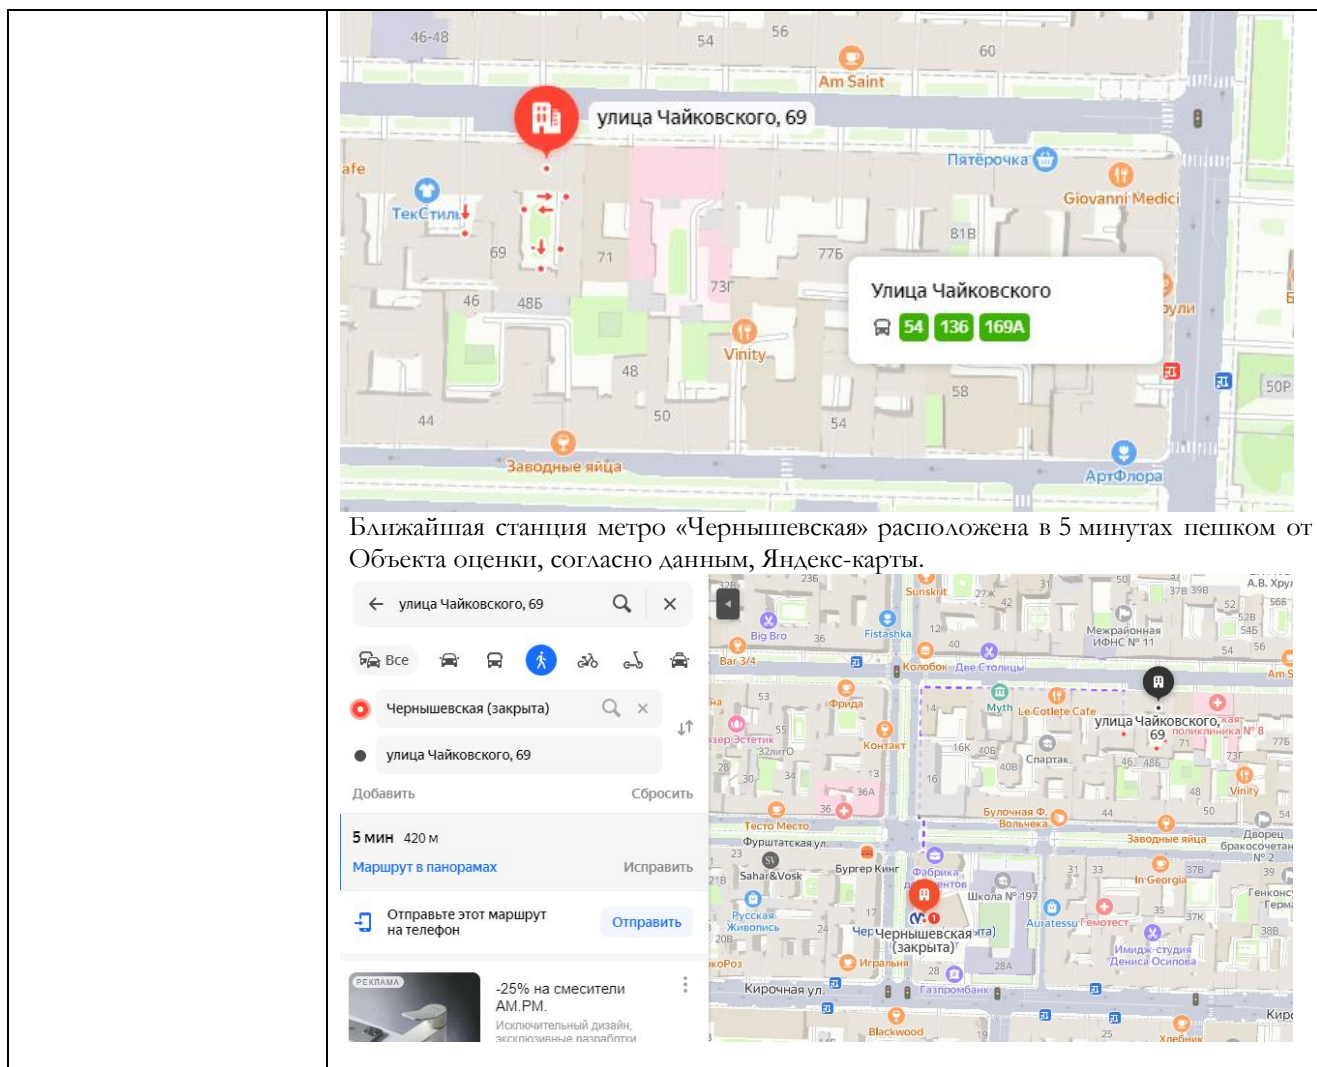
46-48
54
56
60
Am Saint
улица Чайковского, 69
afe
Пятёрочка
Giovanni Medici
ТекСтиль
69
71
77Б
81В
73Г
46
48Б
Улица Чайковского
54 136 169А
Vinity
48
58
50
54
44
Заводные яйца
АртФлора
50Р

Ближайшая станция метро «Чернышевская» расположена в 5 минутах пешком от Объекта оценки, согласно данным, Яндекс-карты.

улица Чайковского, 69
Все
Чернышевская (закрыта)
улица Чайковского, 69
Добавить
Сбросить
5 мин 420 м
Маршрут в панорамах
Исправить
Отправьте этот маршрут на телефон
Отправить
РЕКЛАМА
-25% на смесители AM.PM.
Исключительный дизайн, эксклюзивные разработки

Sunskrit
Big Bro
Fistashka
Bar 3/4
Колобок
Две Столицы
Межрайонная ИФНС № 11
Фрида
Myth
Le Cotlete Cafe
улица Чайковского, 69
поликлиника № 8
Контакт
Спартак
Vinity
Булочная Ф. Вольчека
Тесто Место
Фурштатская ул.
Заводные яйца
Дворец бракосочетания № 2
Sahar&Vosk
Бургер Кинг
Фабрика
In Georgia
Школа № 197
Русская Живопись
Чернышевская (закрыта)
Auratessu
Гемотест
Имидж-студия Дениса Осипова
Игральня
Кирочная ул.
Газпромбанк
Blackwood
Хлебник